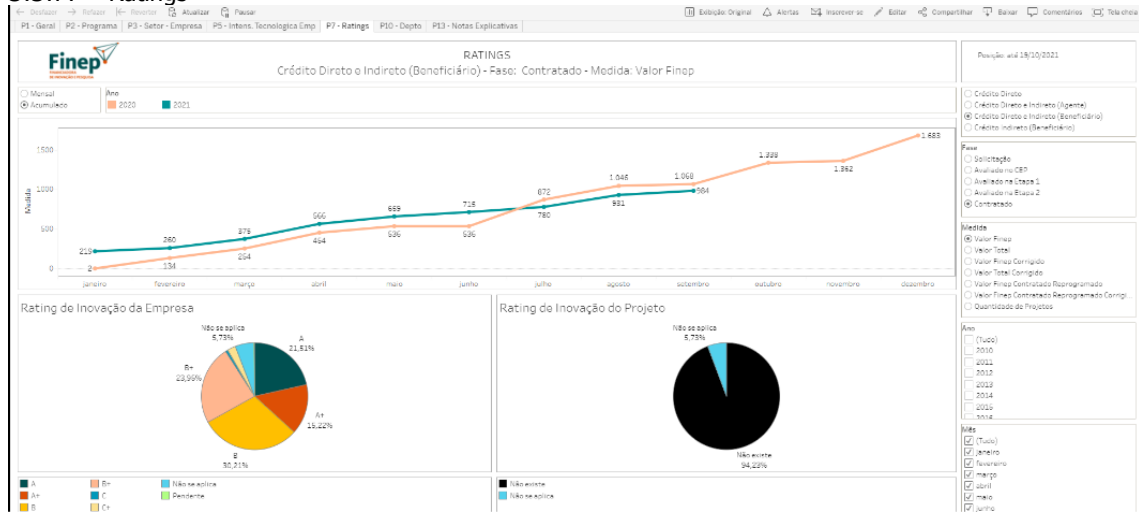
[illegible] - Ratings

Desfazer | Refazer | Reverter | Atualizar | Pausar | Exibição: Original | Alertas | Inscrever-se | Editar | Compartilhar | Baixar | Comentários | Tela cheia

P1 - Geral | P2 - Programa | P3 - Setor - Empresa | P5 - Intens. Tecnologica Emp | P7 - Ratings | P10 - Depto | P13 - Notas Explicativas

Finep

RATINGS
Crédito Direto e Indireto (Beneficiário) - Fase: Contratado - Medida: Valor Finep

Posição: até 19/10/2021

Mensal
Acumulado

Ano
2020
2021

Medida
1500
1000
500
0

219
2
260
134
379
254
566
464
665
536
715
536
872
780
1.046
931
1.068
984
1.339
1.362
1.683

janeiro fevereiro março abril maio junho julho agosto setembro outubro novembro dezembro

Crédito Direto
Crédito Direto e Indireto (Agente)
Crédito Direto e Indireto (Beneficiário)
Crédito Indireto (Beneficiário)

Fase
Solicitação
Avaliado no CEP
Avaliado na Etapa 1
Avaliado na Etapa 2
Contratado

Medida
Valor Finep
Valor Total
Valor Finep Corrigido
Valor Total Corrigido
Valor Finep Contratado Reprogramado
Valor Finep Contratado Reprogramado Corrigi..
Quantidade de Projetos

Ano
(Tudo)
2010
2011
2012
2013
2014
2015
2016

Mês
(Tudo)
janeiro
fevereiro
março
abril
maio
junho

Rating de Inovação da Empresa

Não se aplica 5,73%
A 21,51%
B+ 23,99%
A+ 15,22%
B 30,01%

Rating de Inovação do Projeto

Não se aplica 5,73%
Não existe 94,29%

A | B+ | Não se aplica
A+ | C | Pendente
B | C+

Não existe
Não se aplica